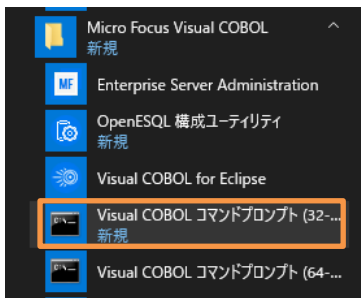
Micro Focus Visual COBOL
新規

MF Enterprise Server Administration

OpenESQL 構成ユーティリティ
新規

Visual COBOL for Eclipse

Visual COBOL コマンドプロンプト (32-...
新規

Visual COBOL コマンドプロンプト (64-...